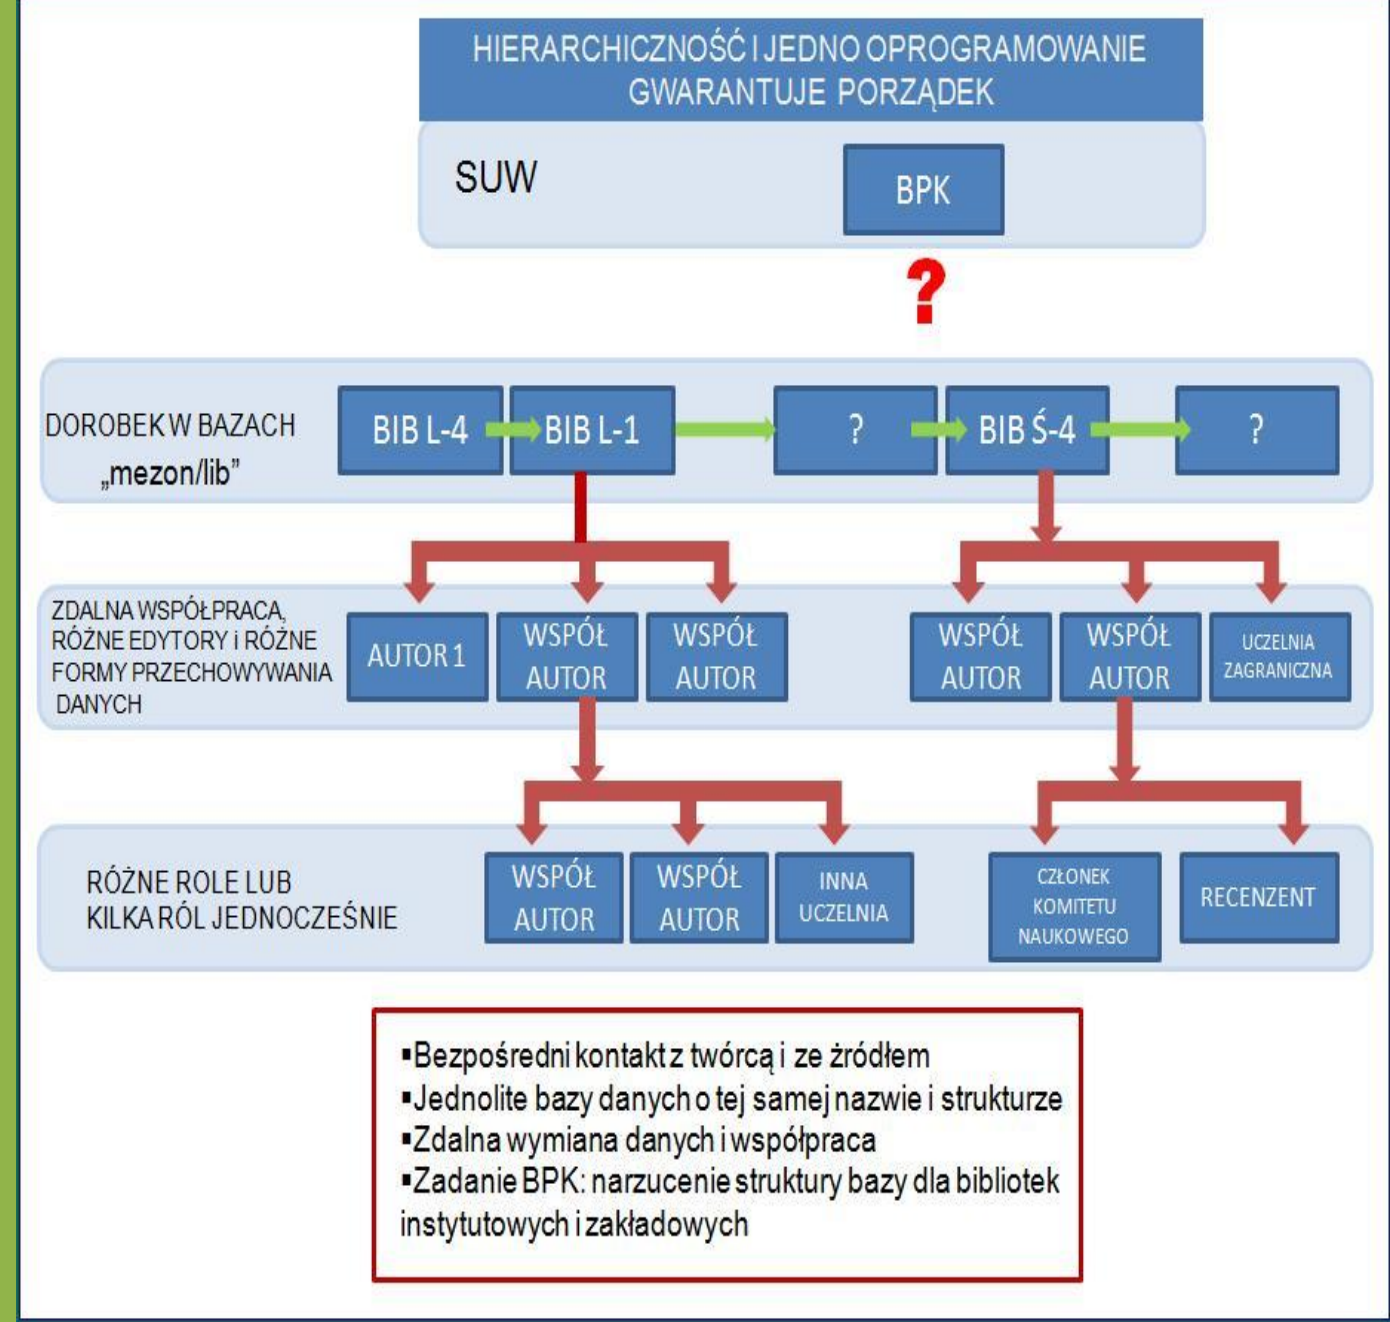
HIERARCHICZNOŚĆ I JEDNO OPROGRAMOWANIE GWARANTUJE PORZĄDEK

SUW

BPK

?

DOROBEK W BAZACH „mezon/lib"

BIB L-4

BIB L-1

?

BIB Ś-4

?

ZDALNA WSPÓŁPRACA, RÓŻNE EDYTORY i RÓŻNE FORMY PRZECHOWYWANIA DANYCH

AUTOR 1

WSPÓŁ AUTOR

WSPÓŁ AUTOR

WSPÓŁ AUTOR

WSPÓŁ AUTOR

UCZELNIA ZAGRANICZNA

RÓŻNE ROLE LUB KILKA RÓL JEDNOCZEŚNIE

WSPÓŁ AUTOR

WSPÓŁ AUTOR

INNA UCZELNIA

CZŁONEK KOMITETU NAUKOWEGO

RECENZENT

▪Bezpośredni kontakt z twórcą i ze źródłem
▪Jednolite bazy danych o tej samej nazwie i strukturze
▪Zdalna wymiana danych i współpraca
▪Zadanie BPK: narzucenie struktury bazy dla bibliotek instytutowych i zakładowych